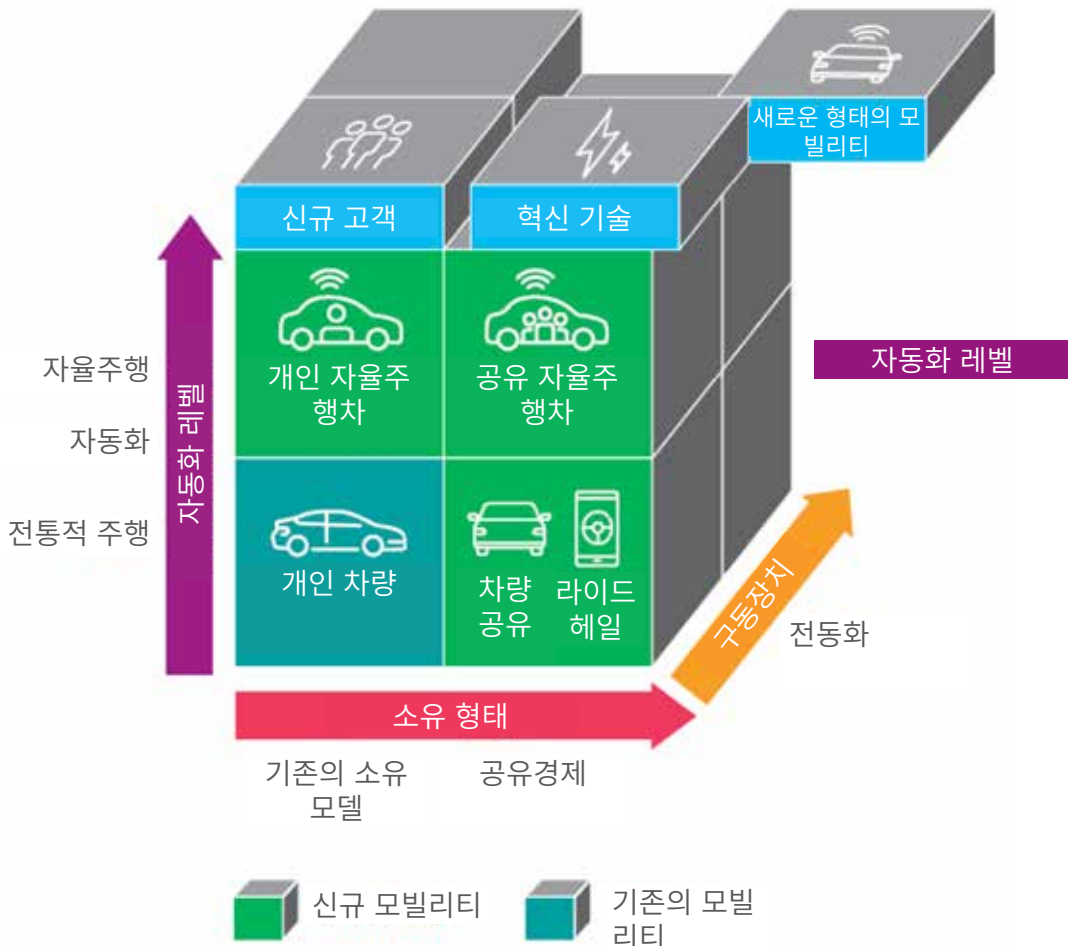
새로운 형태의 모빌리티

신규 고객

혁신 기술

자율주행

자동화

전통적 주행

자동화 레벨

개인 자율주행차

공유 자율주행차

자동화 레벨

개인 차량

차량 공유

라이드 헤일

구동장치

전동화

소유 형태

기존의 소유 모델

공유경제

신규 모빌리티

기존의 모빌리티